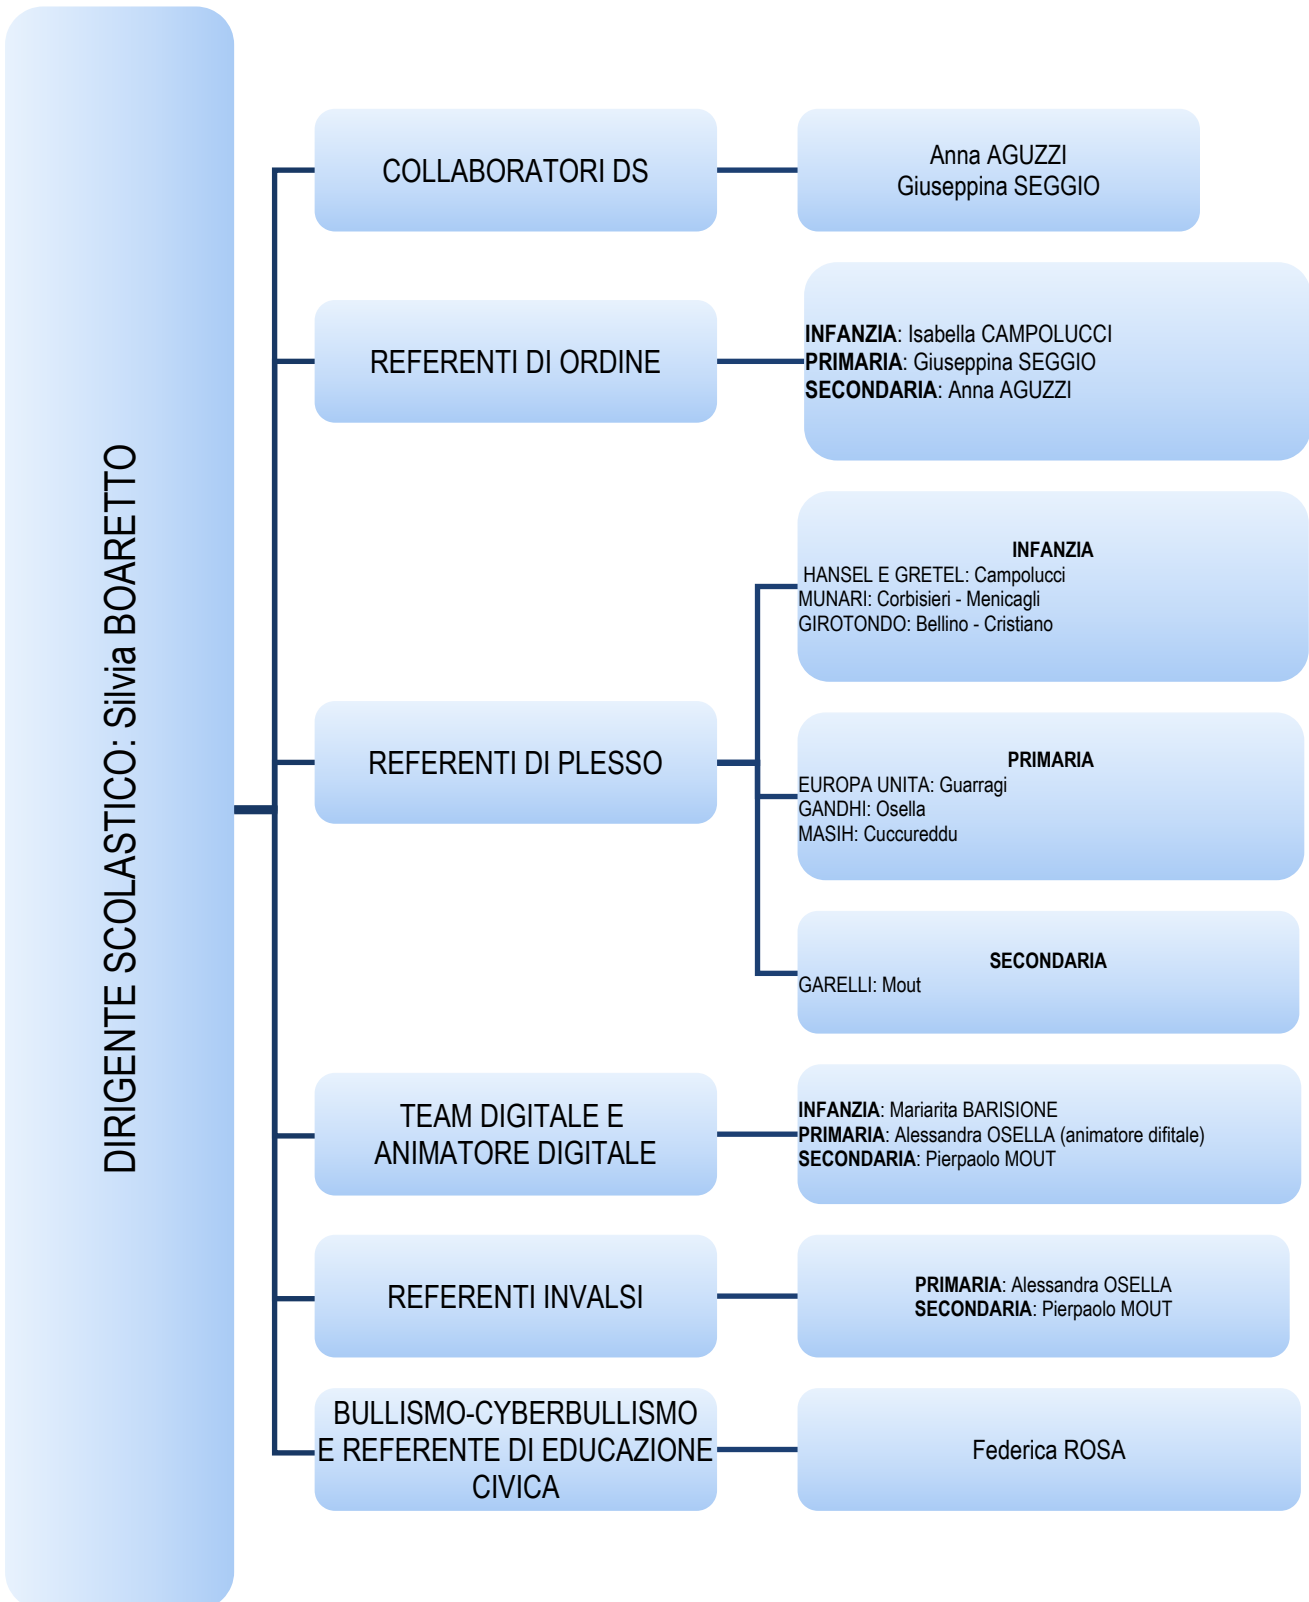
DIRIGENTE SCOLASTICO: Silvia BOARETTO

COLLABORATORI DS

Anna AGUZZI
Giuseppina SEGGIO

REFERENTI DI ORDINE

**INFANZIA**: Isabella CAMPOLUCCI
**PRIMARIA**: Giuseppina SEGGIO
**SECONDARIA**: Anna AGUZZI

REFERENTI DI PLESSO

**INFANZIA**
HANSEL E GRETEL: Campolucci
MUNARI: Corbisieri - Menicagli
GIROTONDO: Bellino - Cristiano

**PRIMARIA**
EUROPA UNITA: Guarragi
GANDHI: Osella
MASIH: Cuccureddu

**SECONDARIA**
GARELLI: Mout

TEAM DIGITALE E ANIMATORE DIGITALE

**INFANZIA**: Mariarita BARISIONE
**PRIMARIA**: Alessandra OSELLA (animatore difitale)
**SECONDARIA**: Pierpaolo MOUT

REFERENTI INVALSI

**PRIMARIA**: Alessandra OSELLA
**SECONDARIA**: Pierpaolo MOUT

BULLISMO-CYBERBULLISMO E REFERENTE DI EDUCAZIONE CIVICA

Federica ROSA